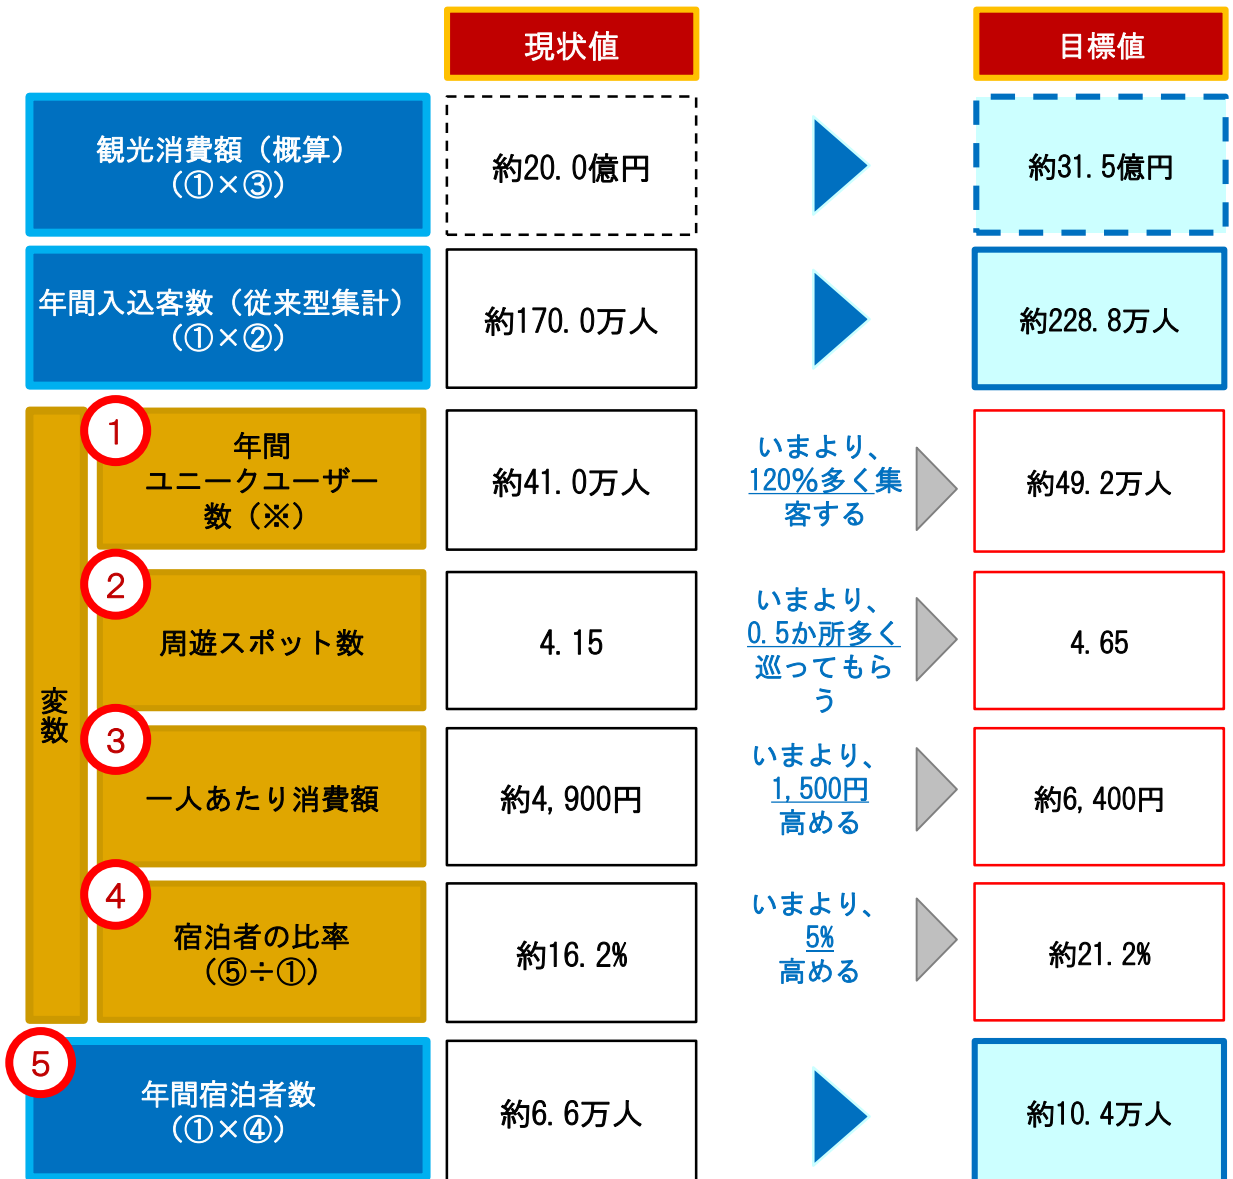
現状値

目標値

観光消費額（概算）
（①×③）

約20.0億円

約31.5億円

年間入込客数（従来型集計）
（①×②）

約170.0万人

約228.8万人

変数

1
年間
ユニークユーザー数（※）

約41.0万人

いまより、
120%多く集客する

約49.2万人

2
周遊スポット数

4.15

いまより、
0.5か所多く巡ってもらう

4.65

3
一人あたり消費額

約4,900円

いまより、
1,500円
高める

約6,400円

4
宿泊者の比率
（⑤÷①）

約16.2%

いまより、
5%
高める

約21.2%

5
年間宿泊者数
（①×④）

約6.6万人

約10.4万人